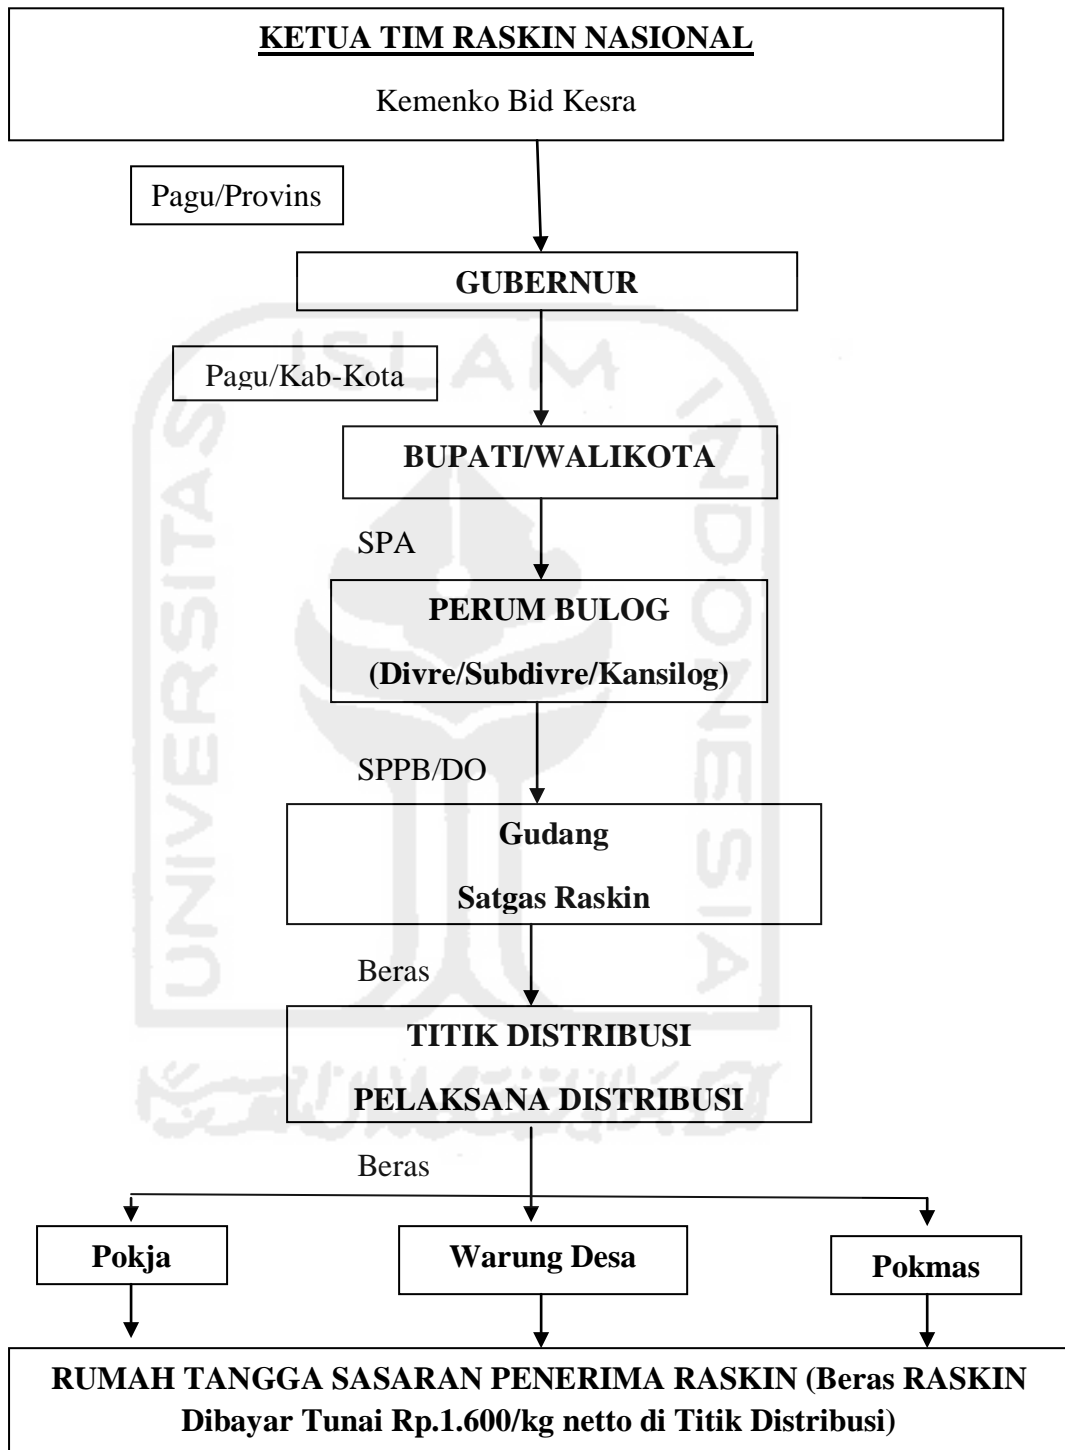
KETUA TIM RASKIN NASIONAL

Kemenko Bid Kesra

Pagu/Provins

GUBERNUR

Pagu/Kab-Kota

BUPATI/WALIKOTA

SPA

PERUM BULOG

(Divre/Subdivre/Kansilog)

SPPB/DO

Gudang

Satgas Raskin

Beras

TITIK DISTRIBUSI

PELAKSANA DISTRIBUSI

Beras

Pokja

Warung Desa

Pokmas

RUMAH TANGGA SASARAN PENERIMA RASKIN (Beras RASKIN Dibayar Tunai Rp.1.600/kg netto di Titik Distribusi)